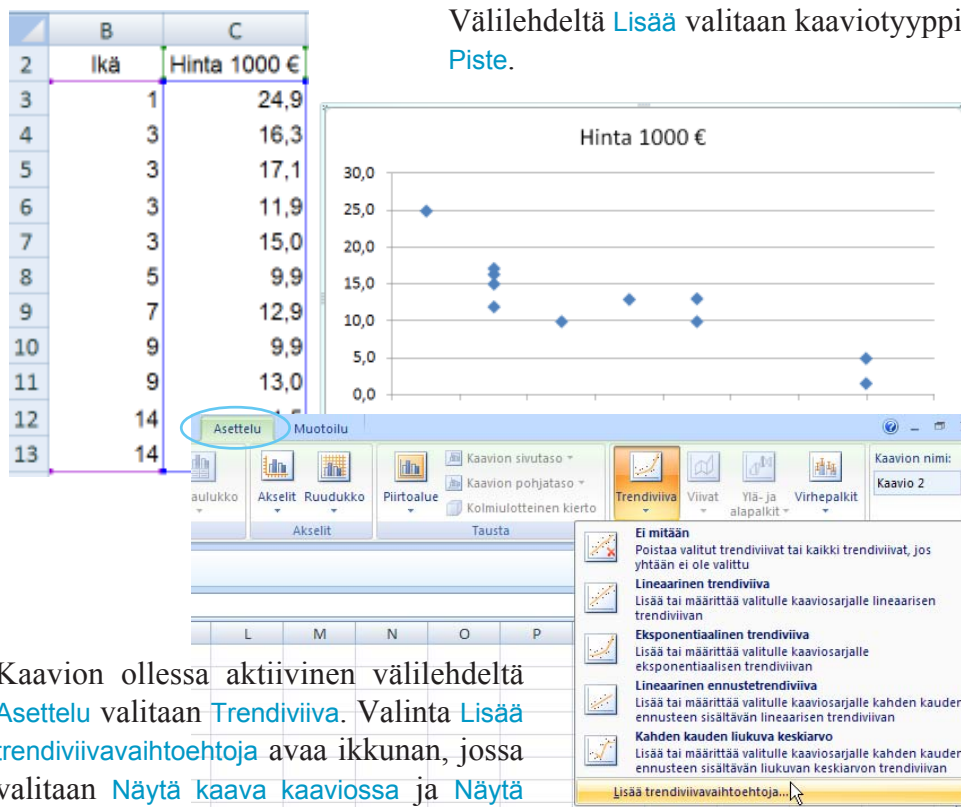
|  | B | C |
|---|---|---|
| 2 | Ikä | Hinta 1000 € |
| 3 | 1 | 24,9 |
| 4 | 3 | 16,3 |
| 5 | 3 | 17,1 |
| 6 | 3 | 11,9 |
| 7 | 3 | 15,0 |
| 8 | 5 | 9,9 |
| 9 | 7 | 12,9 |
| 10 | 9 | 9,9 |
| 11 | 9 | 13,0 |
| 12 | 14 | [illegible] |
| 13 | 14 | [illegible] |

Välilehdeltä Lisää valitaan kaaviotyyppi Piste.

Hinta 1000 €

30,0
25,0
20,0
15,0
10,0
5,0
0,0

Asettelu Muotoilu

aulukko Akselit Ruudukko Piirtoalue Kaavion sivutaso Kaavion pohjataso Kolmiulotteinen kierto Trendiviiva Viivat Ylä- ja alapalkit Virhepalkit Kaavion nimi: Kaavio 2

Akselit Tausta

Ei mitään
Poistaa valitut trendiviivat tai kaikki trendiviivat, jos yhtään ei ole valittu

Lineaarinen trendiviiva
Lisää tai määrittää valitulle kaaviosarjalle lineaarisen trendiviivan

Eksponentiaalinen trendiviiva
Lisää tai määrittää valitulle kaaviosarjalle eksponentiaalisen trendiviivan

Lineaarinen ennustetrendiviiva
Lisää tai määrittää valitulle kaaviosarjalle kahden kauden ennusteen sisältävän lineaarisen trendiviivan

Kahden kauden liukuva keskiarvo
Lisää tai määrittää valitulle kaaviosarjalle kahden kauden ennusteen sisältävän liukuvan keskiarvon trendiviivan

Lisää trendiviivavaihtoehtoja...

L M N O P

Kaavion ollessa aktiivinen välilehdeltä Asettelu valitaan Trendiviiva. Valinta Lisää trendiviivavaihtoehtoja avaa ikkunan, jossa valitaan Näytä kaava kaaviossa ja Näytä